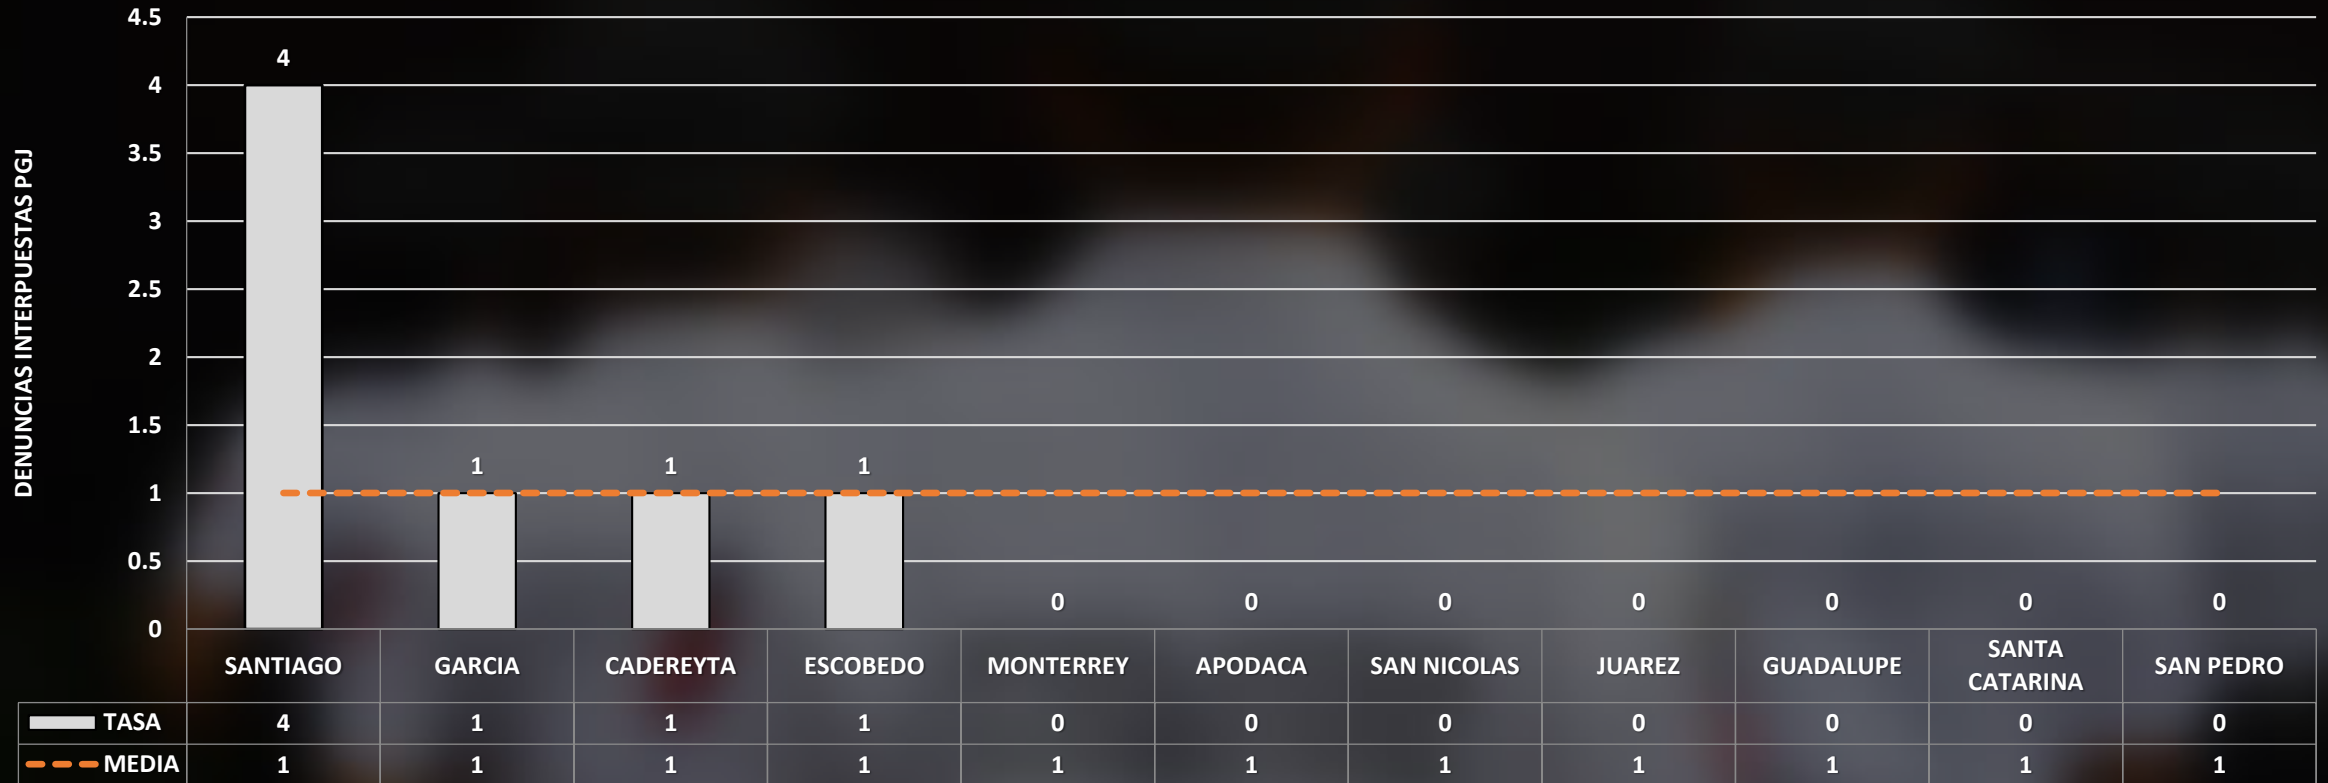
DENUNCIAS INTERPUESTAS PGJ

4.5
4
3.5
3
2.5
2
1.5
1
0.5
0

4
1
1
1
0
0
0
0
0
0
0

| | SANTIAGO | GARCIA | CADEREYTA | ESCOBEDO | MONTERREY | APODACA | SAN NICOLAS | JUAREZ | GUADALUPE | SANTA CATARINA | SAN PEDRO |
|---|---|---|---|---|---|---|---|---|---|---|---|
| TASA | 4 | 1 | 1 | 1 | 0 | 0 | 0 | 0 | 0 | 0 | 0 |
| MEDIA | 1 | 1 | 1 | 1 | 1 | 1 | 1 | 1 | 1 | 1 | 1 |